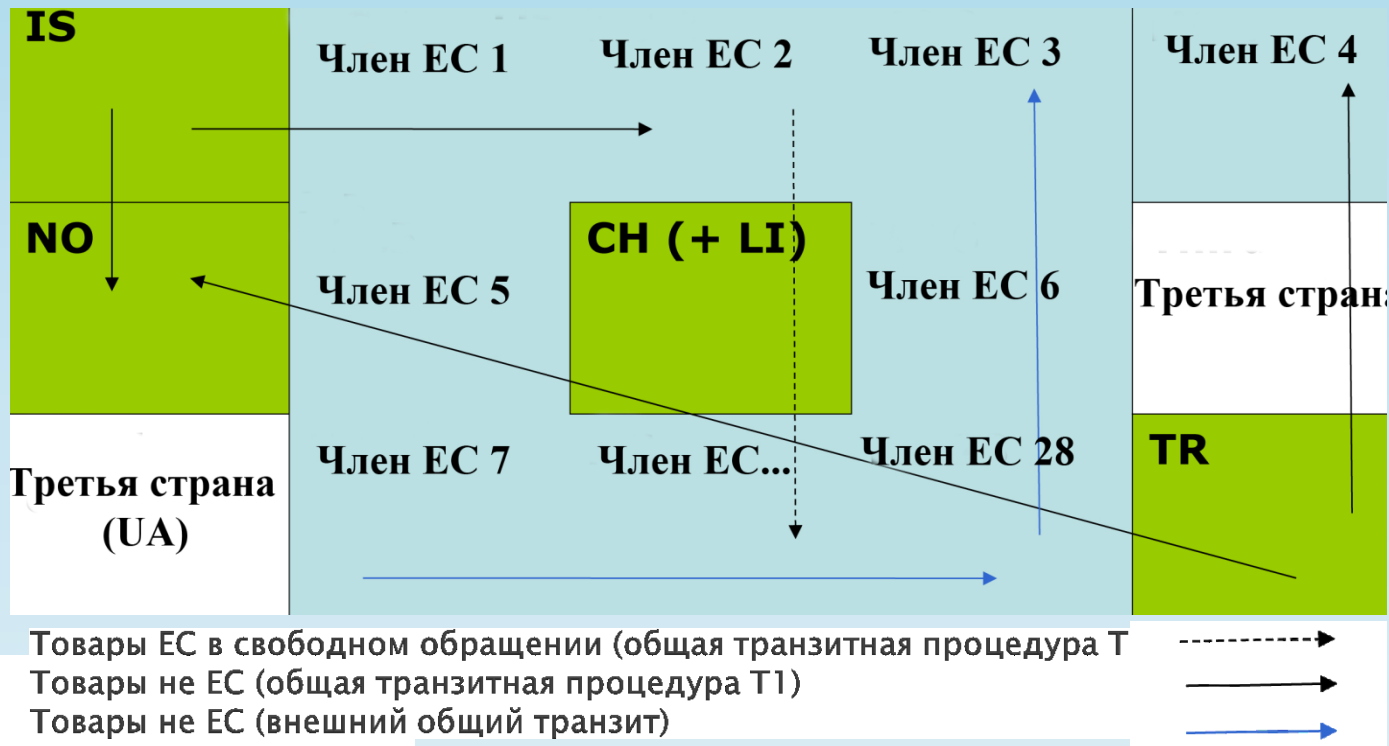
IS

Член ЕС 1

Член ЕС 2

Член ЕС 3

Член ЕС 4

NO

CH (+ LI)

Член ЕС 5

Член ЕС 6

Третья стран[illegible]

Третья страна (UA)

Член ЕС 7

Член ЕС...

Член ЕС 28

TR

Товары ЕС в свободном обращении (общая транзитная процедура Т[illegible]

Товары не ЕС (общая транзитная процедура Т1)

Товары не ЕС (внешний общий транзит)